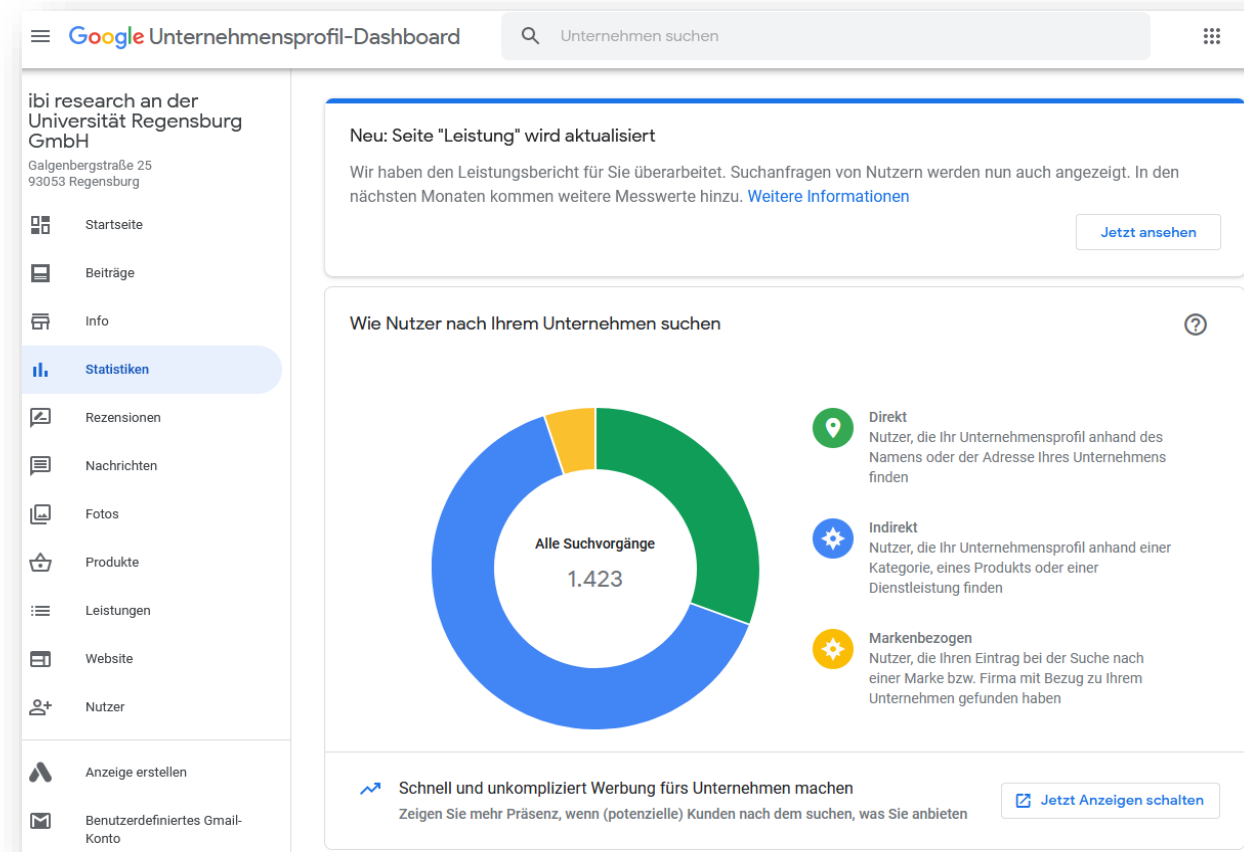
Google Unternehmensprofil-Dashboard

Unternehmen suchen

ibi research an der Universität Regensburg GmbH
Galgenbergstraße 25
93053 Regensburg

Startseite
Beiträge
Info
Statistiken
Rezensionen
Nachrichten
Fotos
Produkte
Leistungen
Website
Nutzer
Anzeige erstellen
Benutzerdefiniertes Gmail-Konto

Neu: Seite "Leistung" wird aktualisiert

Wir haben den Leistungsbericht für Sie überarbeitet. Suchanfragen von Nutzern werden nun auch angezeigt. In den nächsten Monaten kommen weitere Messwerte hinzu. Weitere Informationen

Jetzt ansehen

Wie Nutzer nach Ihrem Unternehmen suchen

Alle Suchvorgänge
1.423

Direkt
Nutzer, die Ihr Unternehmensprofil anhand des Namens oder der Adresse Ihres Unternehmens finden

Indirekt
Nutzer, die Ihr Unternehmensprofil anhand einer Kategorie, eines Produkts oder einer Dienstleistung finden

Markenbezogen
Nutzer, die Ihren Eintrag bei der Suche nach einer Marke bzw. Firma mit Bezug zu Ihrem Unternehmen gefunden haben

Schnell und unkompliziert Werbung fürs Unternehmen machen
Zeigen Sie mehr Präsenz, wenn (potenzielle) Kunden nach dem suchen, was Sie anbieten

Jetzt Anzeigen schalten